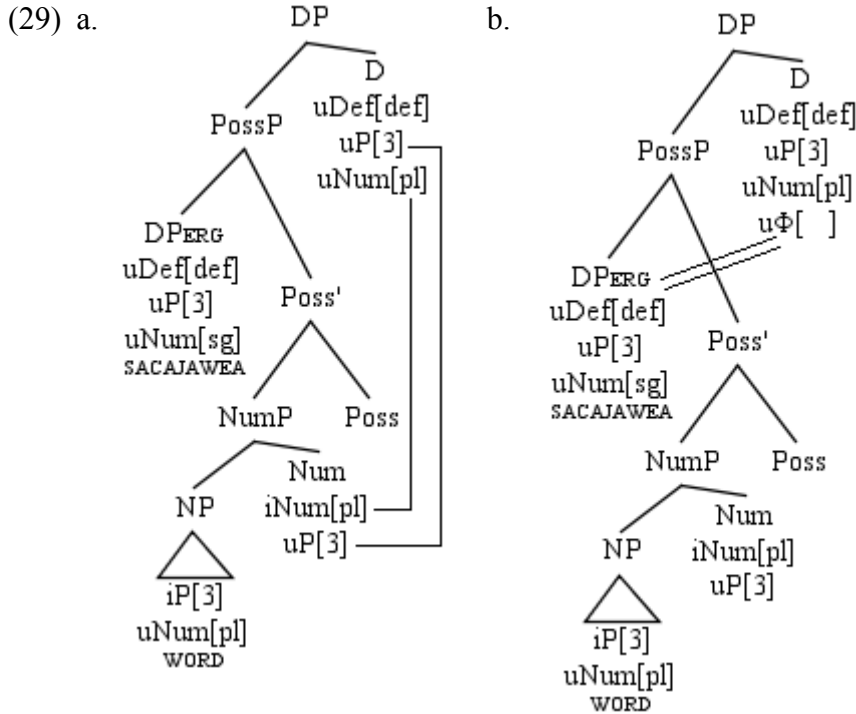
(29) a.

DP
PossP
D
uDef[def]
uP[3]
uNum[pl]
DP$_{ERG}$
uDef[def]
uP[3]
uNum[sg]
SACAJAWEA
Poss'
NumP
Poss
NP
Num
iNum[pl]
uP[3]
iP[3]
uNum[pl]
WORD

b.

DP
PossP
D
uDef[def]
uP[3]
uNum[pl]
u$\Phi$[ ]
DP$_{ERG}$
uDef[def]
uP[3]
uNum[sg]
SACAJAWEA
Poss'
NumP
Poss
NP
Num
iNum[pl]
uP[3]
iP[3]
uNum[pl]
WORD